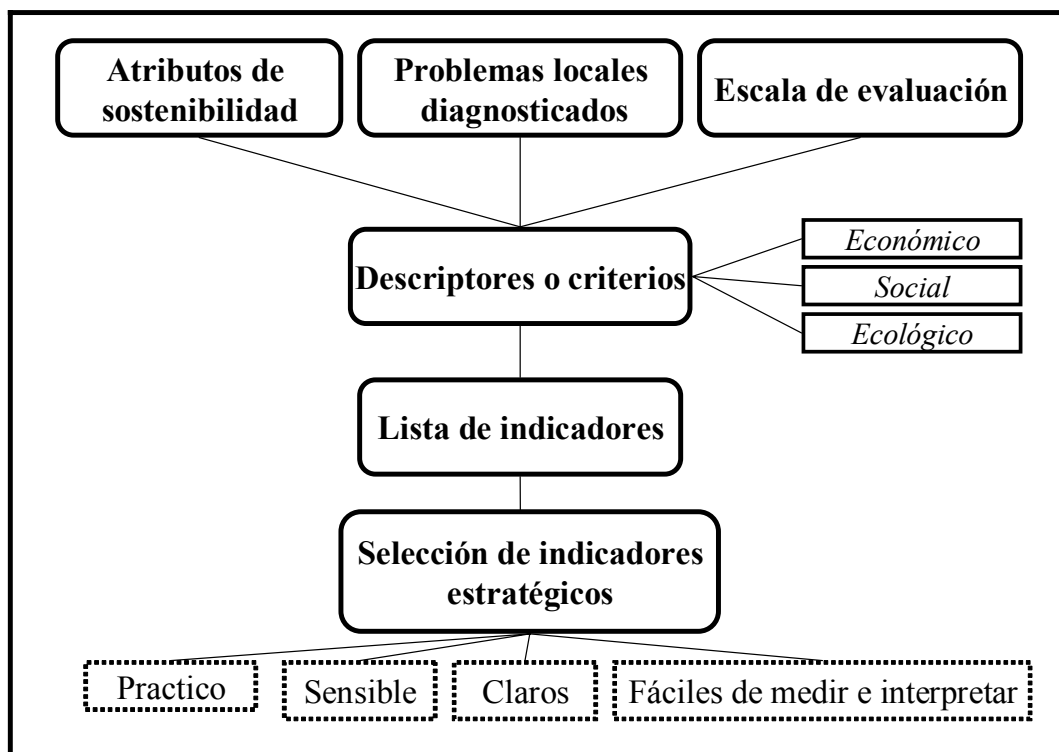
Atributos de sostenibilidad

Problemas locales diagnosticados

Escala de evaluación

Descriptores o criterios

*Económico*

*Social*

*Ecológico*

Lista de indicadores

Selección de indicadores estratégicos

Practico

Sensible

Claros

Fáciles de medir e interpretar